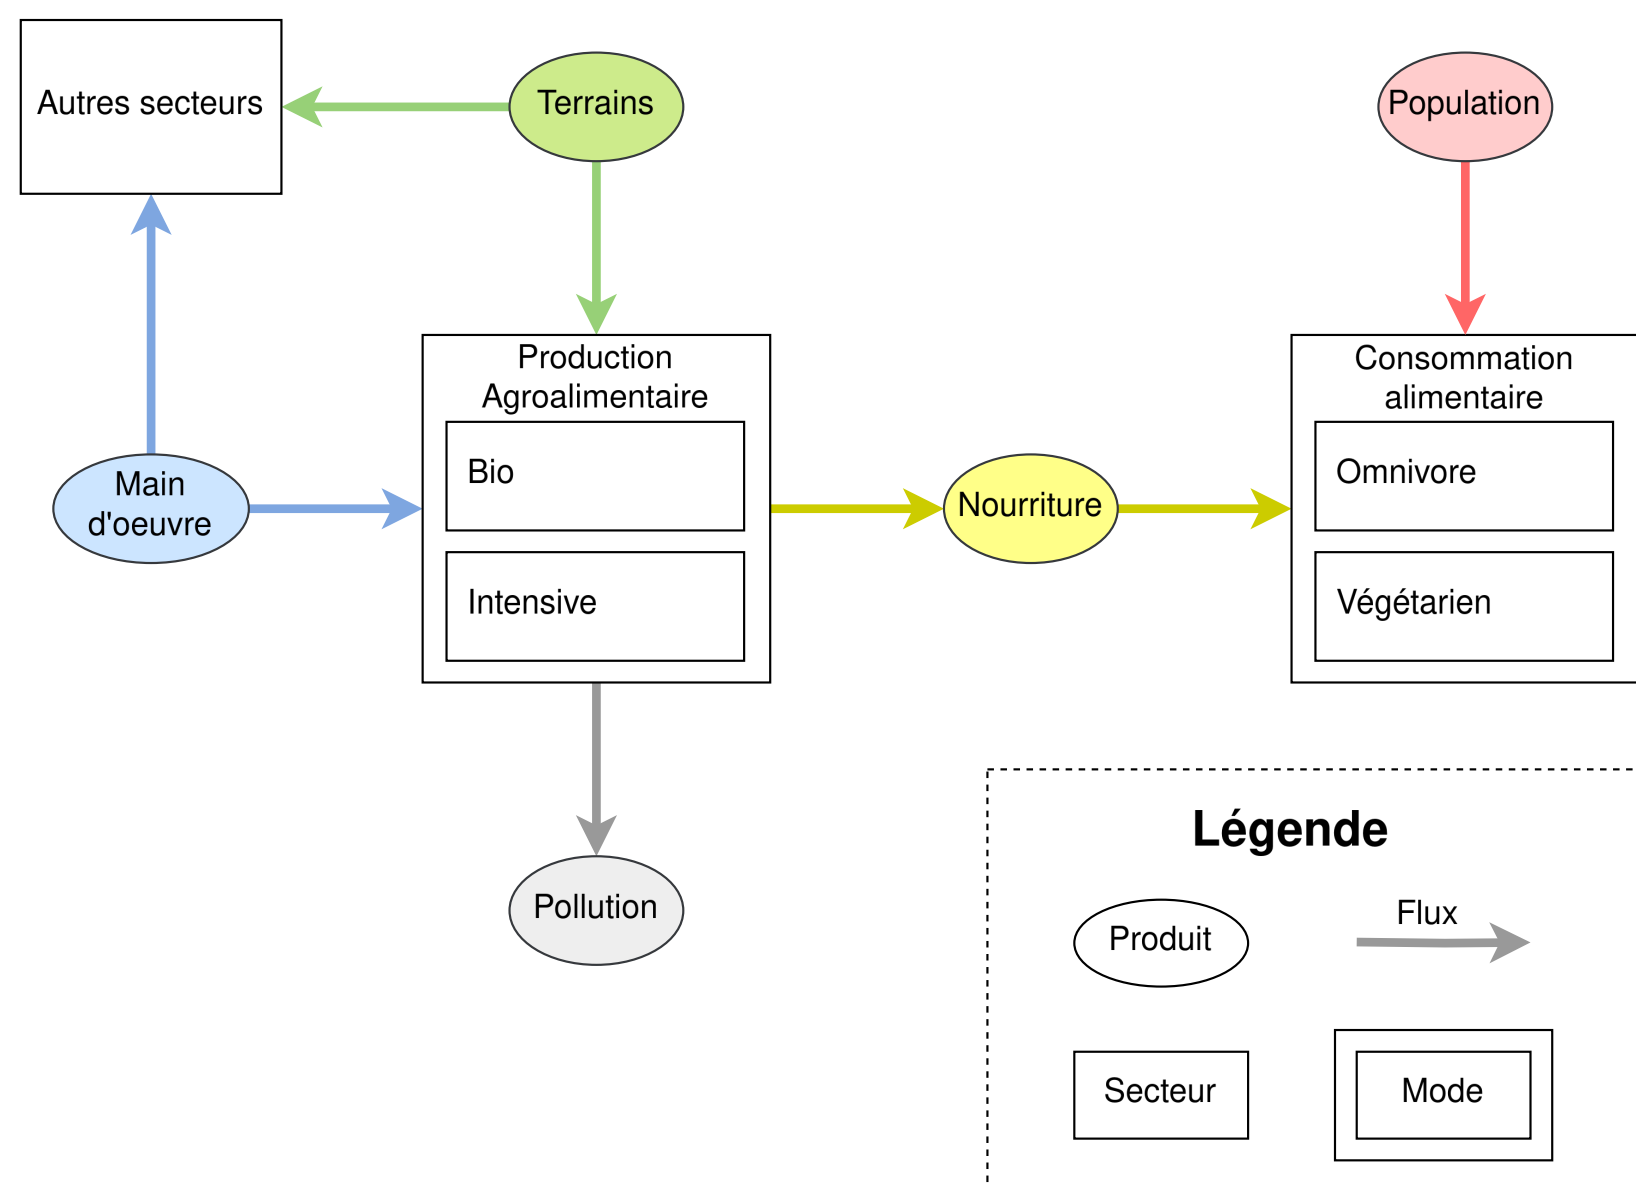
Autres secteurs

Terrains

Population

Main d'oeuvre

Production Agroalimentaire

Bio

Intensive

Nourriture

Consommation alimentaire

Omnivore

Végétarien

Pollution

Légende

Produit

Flux

Secteur

Mode